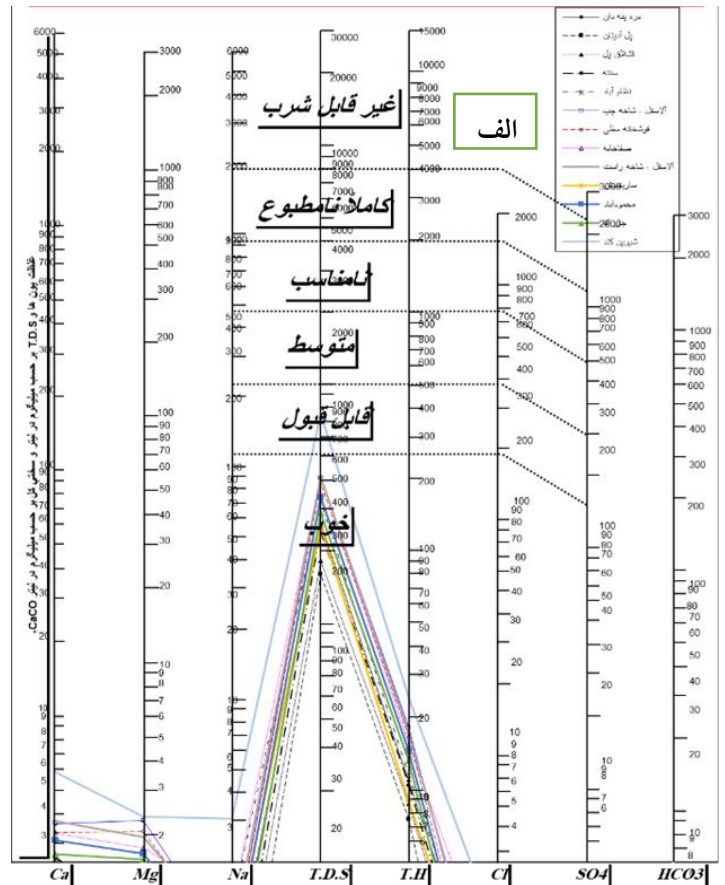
الف

غیر قابل شرب
کاملاً نامطبوع
نامناسب
متوسط
قابل قبول
خوب

غلظت یون ها و T.D.S بر حسب میلیگرم در لیتر و سختی کل بر حسب میلیگرم در لیتر $CaCO_3$

Ca
Mg
Na
T.D.S
T.H
Cl
SO4
HCO3

6000
5000
4000
3000
2000
1000
900
800
700
600
500
400
300
200
100
90
80
70
60
50
40
30
20
10
9
8
7
6
5
4
3
2

3000
2000
1000
900
800
700
600
500
400
300
200
100
90
80
70
60
50
40
30
20
10
9
8
7
6
5
4
3
2

30000
20000
10000
9000
8000
7000
6000
5000
4000
3000
2000
1000
900
800
700
600
500
400
300
200
100
90
80
70
60
50
40
30
20

15000
10000
9000
8000
7000
6000
5000
4000
3000
2000
1000
900
800
700
600
500
400
300
200
100
90
80
70
60
50
40
30
20
10
9
8
7
6
5

2000
1000
900
800
700
600
500
400
300
200
100
90
80
70
60
50
40
30
20
10
9
8
7
6
5
4

3000
2000
1000
900
800
700
600
500
400
300
200
100
90
80
70
60
50
40
30
20
10
9
8
7
6
5

3000
2000
1000
900
800
700
600
500
400
300
200
100
90
80
70
60
50
40
30
20
10
9
8

دره پنبه دان
پل آبرنگ
اشالوق پل
سنته
نظام آباد
الاسکل - شاخه چپ
فرشکده سفلی
مسلخانه
الاسکل - شاخه راست
سارخچه
مجموعه‌باد
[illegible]
شیرین کند